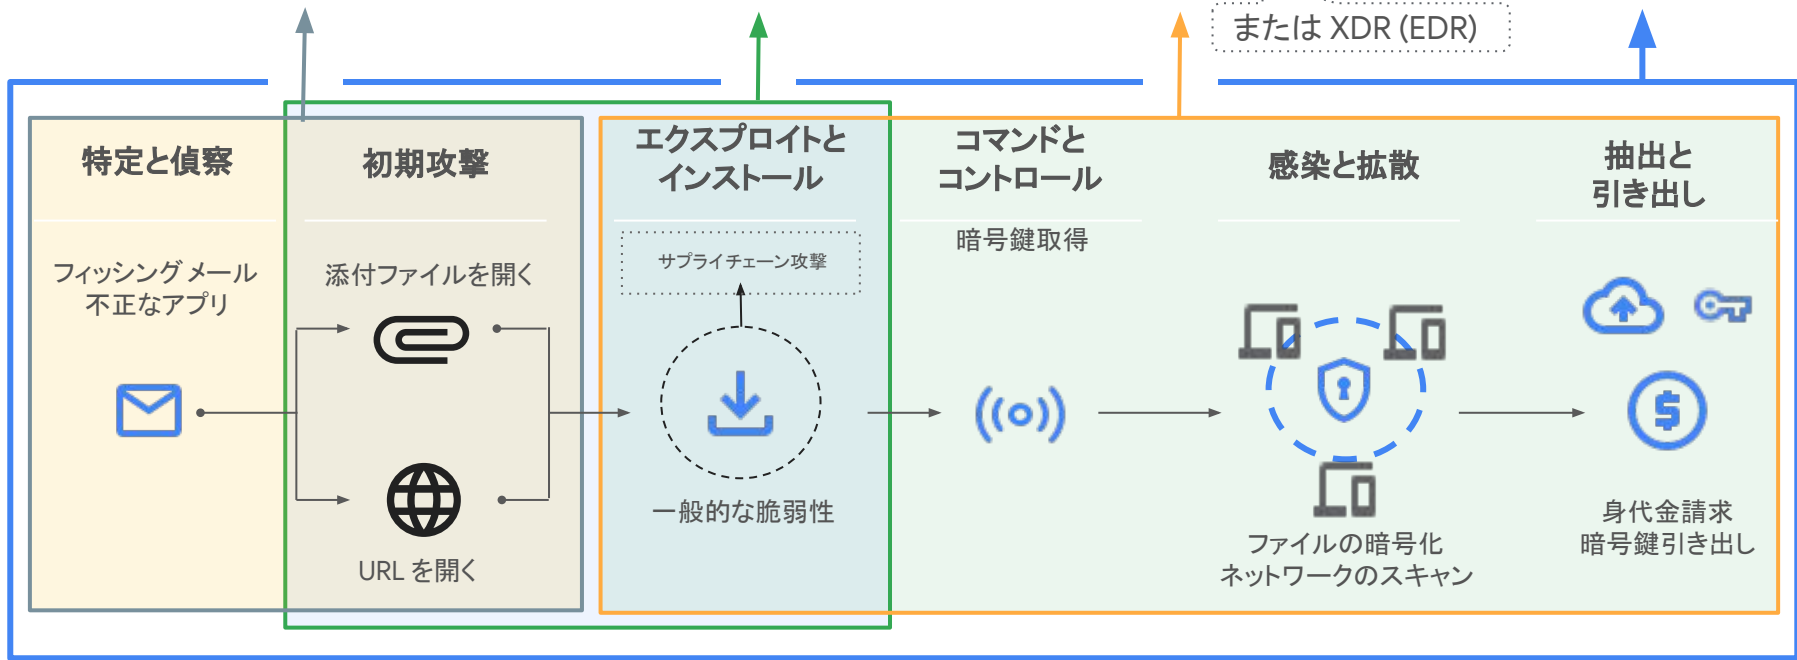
または XDR (EDR)

特定と偵察

フィッシング メール
不正なアプリ

初期攻撃

添付ファイルを開く

URL を開く

エクスプロイトと
インストール

サプライチェーン攻撃

一般的な脆弱性

コマンドと
コントロール

暗号鍵取得

感染と拡散

ファイルの暗号化
ネットワークのスキャン

抽出と
引き出し

身代金請求
暗号鍵引き出し